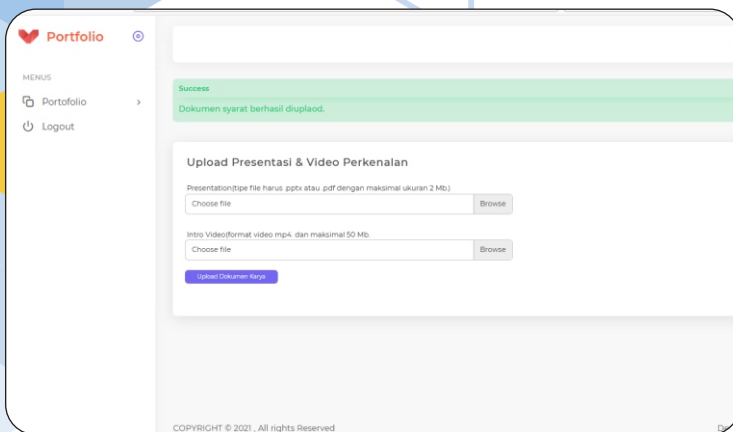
Portfolio

MENUS

Portofolio

Logout

Success

Dokumen syarat berhasil diuplaod.

Upload Presentasi & Video Perkenalan

Presentation(tipe file harus .pptx atau .pdf dengan maksimal ukuran 2 Mb.)

Choose file

Browse

Intro Video(format video mp4. dan maksimal 50 Mb.

Choose file

Browse

Upload Dokumen Karya

COPYRIGHT © 2021 , All rights Reserved

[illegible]